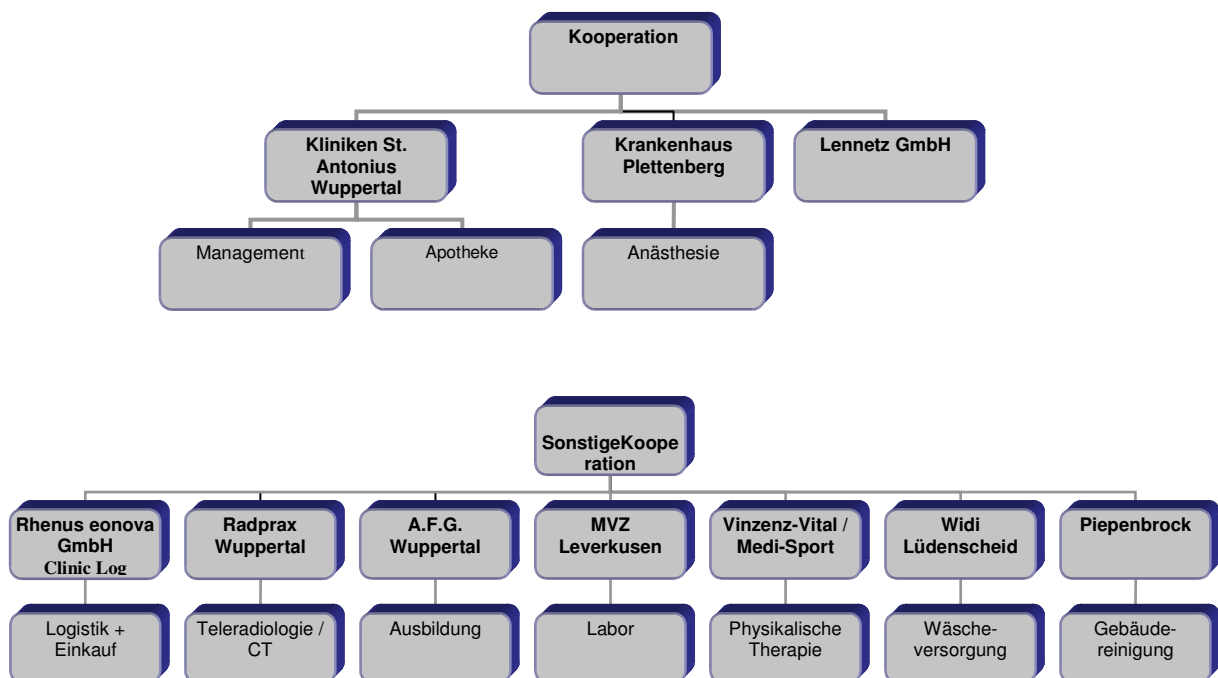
Kooperation

Kliniken St. Antonius Wuppertal

Krankenhaus Plettenberg

Lennetz GmbH

Management

Apotheke

Anästhesie

SonstigeKoope ration

Rhenus eonova GmbH Clinic Log

Radprax Wuppertal

A.F.G. Wuppertal

MVZ Leverkusen

Vinzenz-Vital / Medi-Sport

Widi Lüdenscheid

Piepenbrock

Logistik + Einkauf

Teleradiologie / CT

Ausbildung

Labor

Physikalische Therapie

Wäsche-versorgung

Gebäude-reinigung